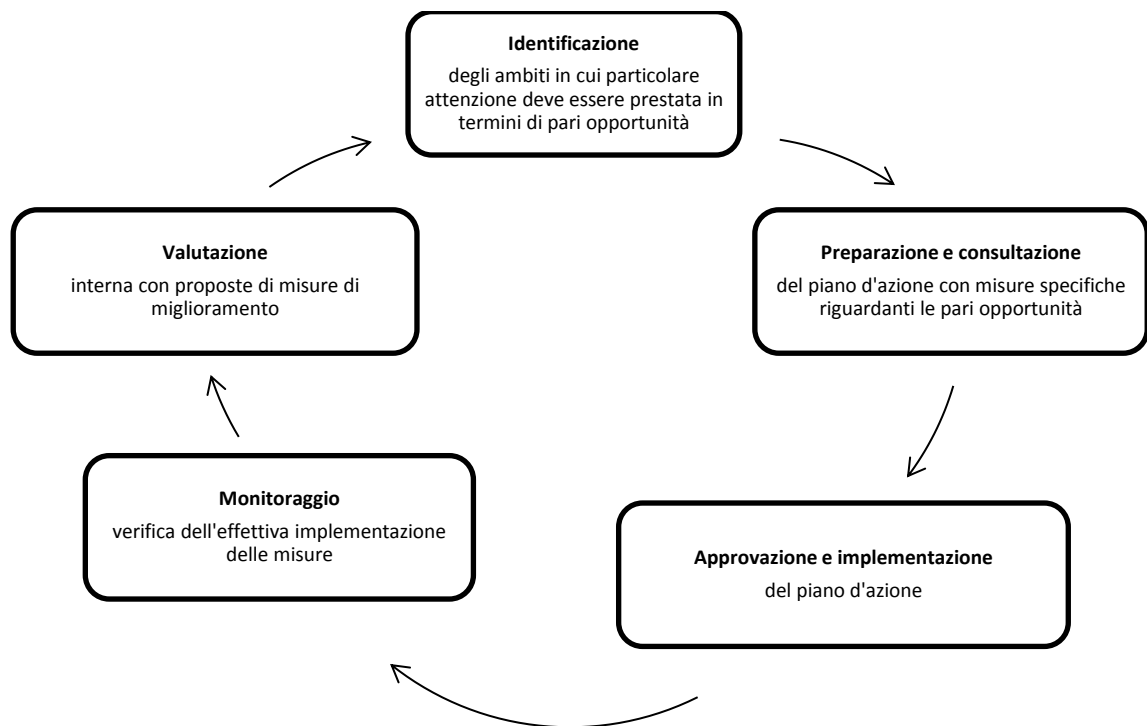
Identificazione
degli ambiti in cui particolare attenzione deve essere prestata in termini di pari opportunità

Preparazione e consultazione
del piano d'azione con misure specifiche riguardanti le pari opportunità

Approvazione e implementazione
del piano d'azione

Monitoraggio
verifica dell'effettiva implementazione delle misure

Valutazione
interna con proposte di misure di miglioramento